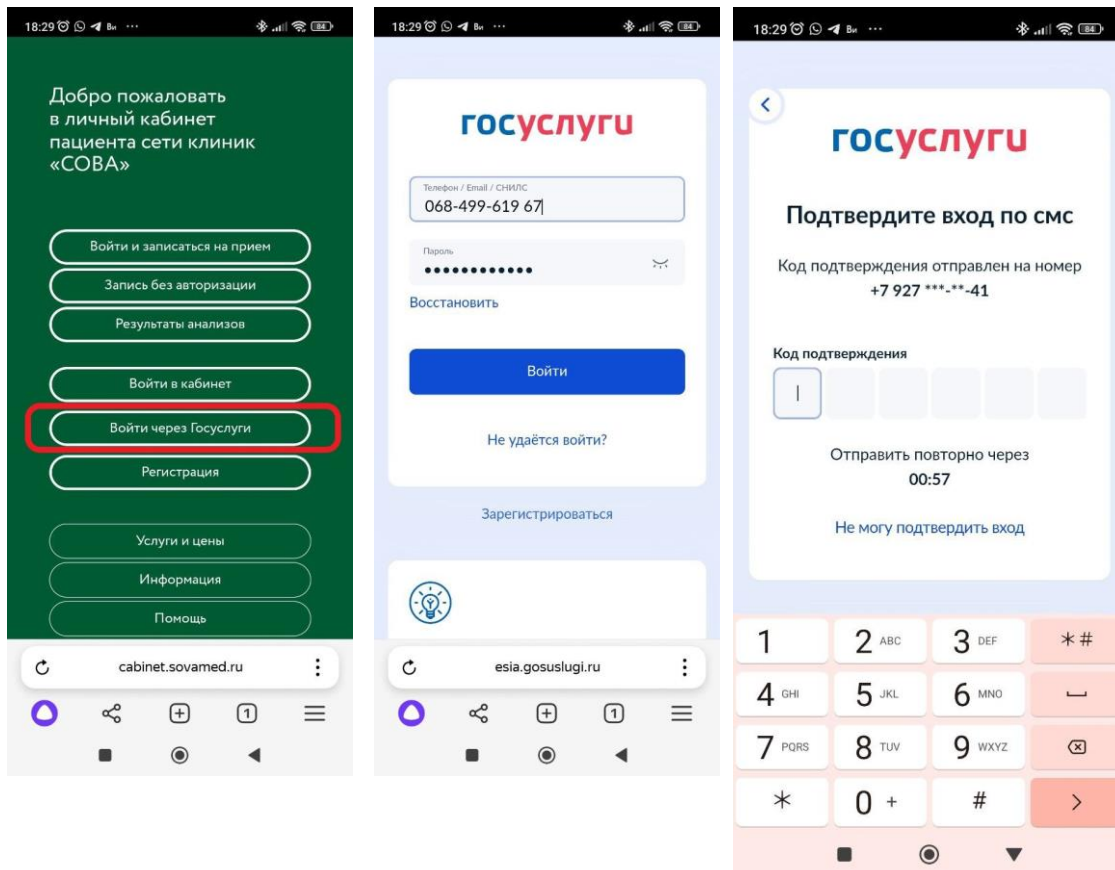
18:29 84

Добро пожаловать в личный кабинет пациента сети клиник «СОВА»

Войти и записаться на прием

Запись без авторизации

Результаты анализов

Войти в кабинет

Войти через Госуслуги

Регистрация

Услуги и цены

Информация

Помощь

cabinet.sovamed.ru

1

18:29 84

госуслуги

Телефон / Email / СНИЛС
068-499-619 67

Пароль
••••••••••••

Восстановить

Войти

Не удаётся войти?

Зарегистрироваться

esia.gosuslugi.ru

1

18:29 84

госуслуги

Подтвердите вход по смс

Код подтверждения отправлен на номер +7 927 ***-**-41

Код подтверждения

Отправить повторно через 00:57

Не могу подтвердить вход

| 1 | 2 ABC | 3 DEF | *# |
|---|---|---|---|
| 4 GHI | 5 JKL | 6 MNO | |
| 7 PQRS | 8 TUV | 9 WXYZ | |
| * | 0 + | # | > |